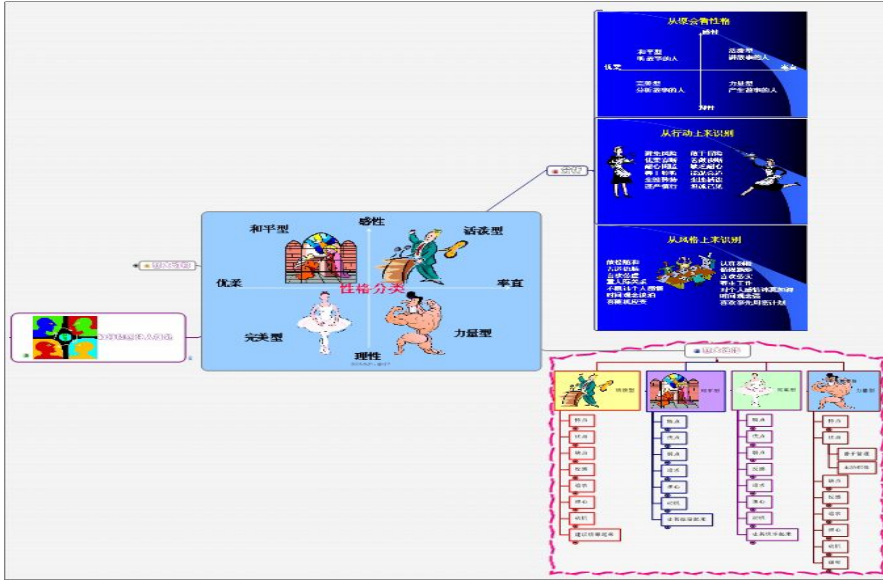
从缘会看性格
感性
和平型
乐意帮助人
活泼型
善于交际的人
优柔
率直
完美型
分析型的人
力量型
产生影响的人
理性

从行动上来识别

从风格上来识别

性格分类
感性
和平型
活泼型
优柔
率直
完美型
力量型
理性

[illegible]

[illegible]

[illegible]

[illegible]

活泼型
和平型
完美型
力量型